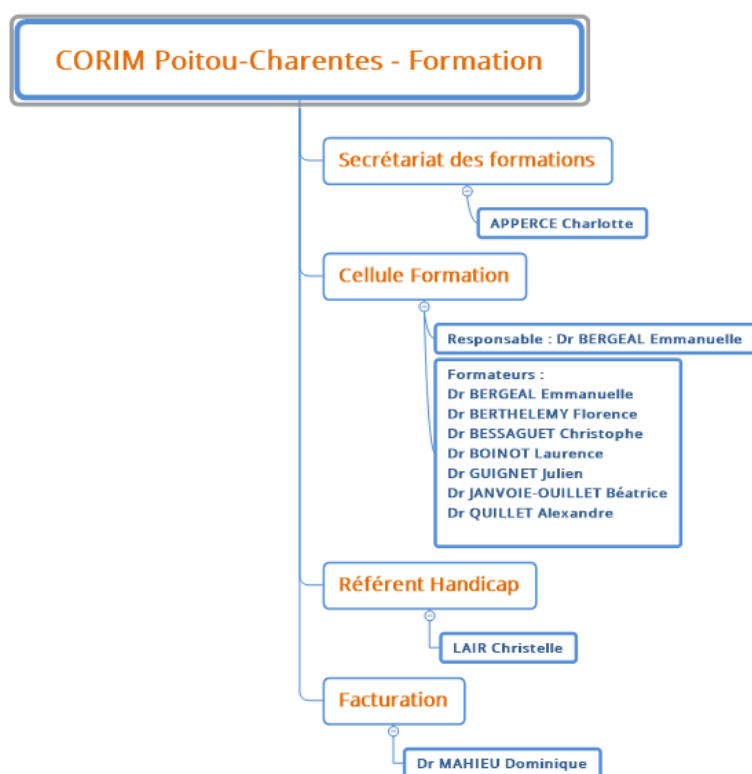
CORIM Poitou-Charentes - Formation

Secrétariat des formations

APPERCE Charlotte

Cellule Formation

Responsable : Dr BERGEAL Emmanuelle

Formateurs :
Dr BERGEAL Emmanuelle
Dr BERTHELEMY Florence
Dr BESSAGUET Christophe
Dr BOINOT Laurence
Dr GUIGNET Julien
Dr JANVOIE-OUILLET Béatrice
Dr QUILLET Alexandre

Référent Handicap

LAIR Christelle

Facturation

Dr MAHIEU Dominique